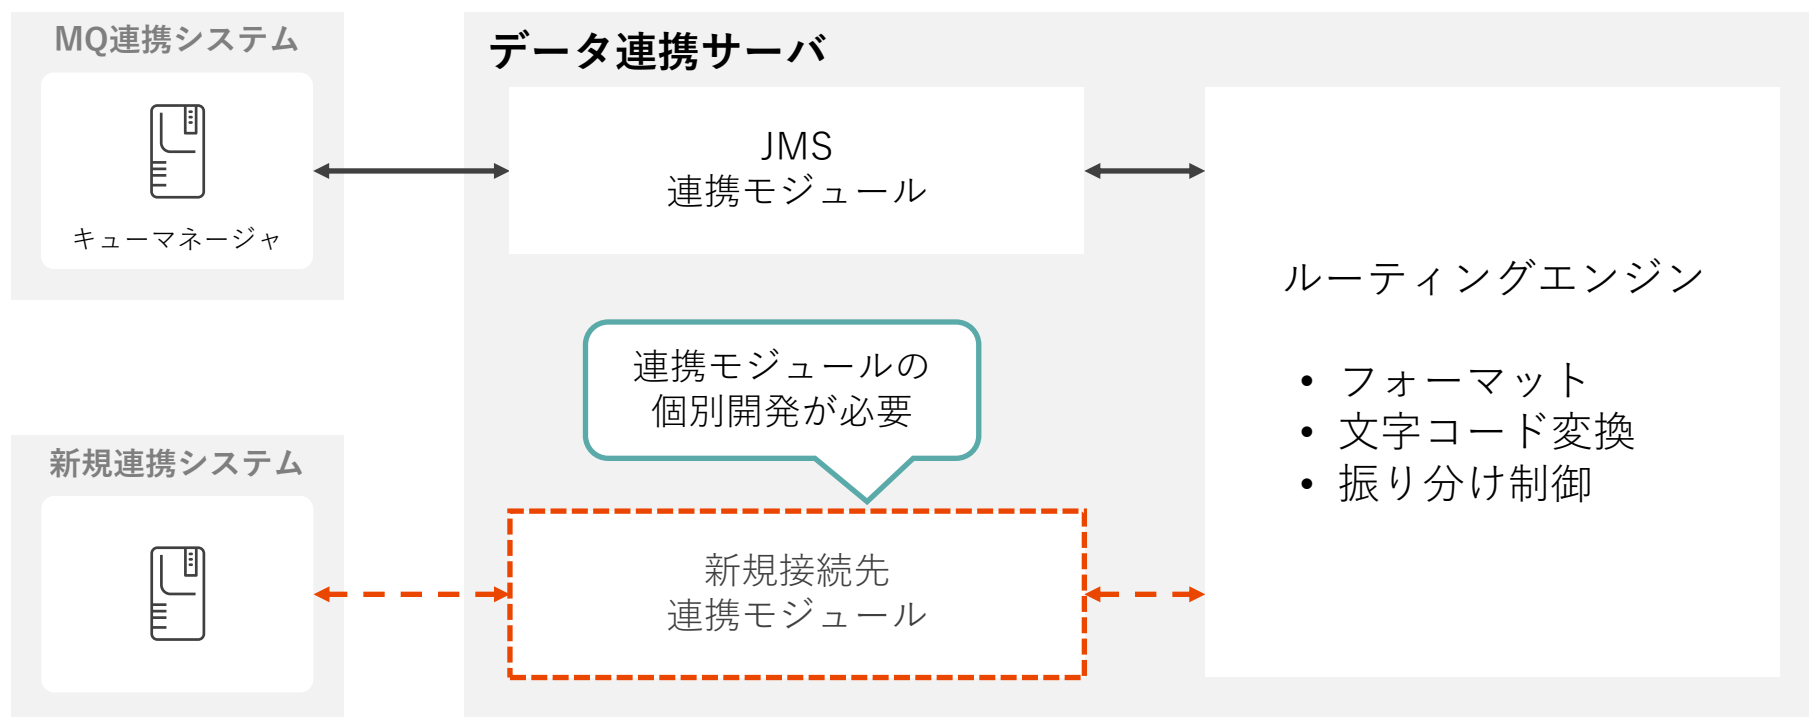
MQ連携システム

キューマネージャ

データ連携サーバ

JMS
連携モジュール

ルーティングエンジン

• フォーマット
• 文字コード変換
• 振り分け制御

連携モジュールの
個別開発が必要

新規連携システム

新規接続先
連携モジュール